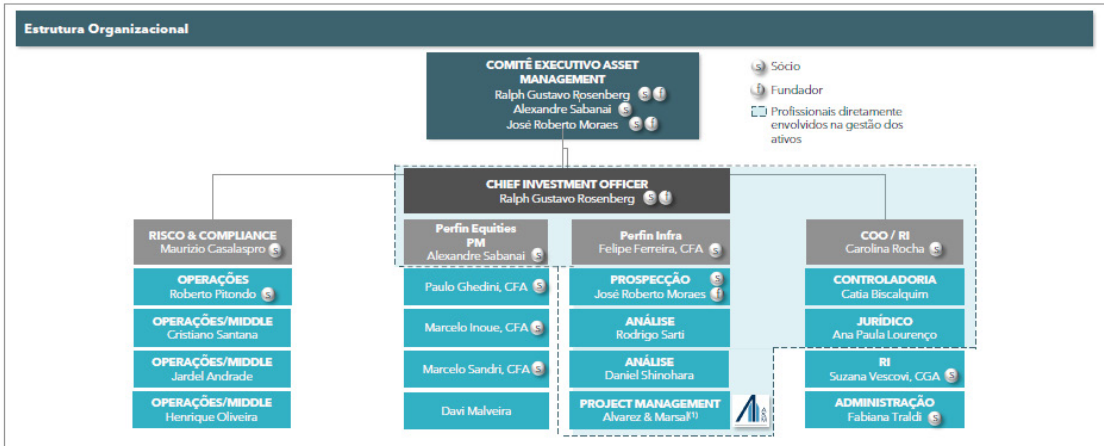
Estrutura Organizacional

COMITÊ EXECUTIVO ASSET MANAGEMENT
Ralph Gustavo Rosenberg S F
Alexandre Sabanai S
José Roberto Moraes S F

S Sócio
F Fundador
Profissionais diretamente envolvidos na gestão dos ativos

CHIEF INVESTMENT OFFICER
Ralph Gustavo Rosenberg S F

RISCO & COMPLIANCE
Maurizio Casalaspro S

OPERAÇÕES
Roberto Pitondo S

OPERAÇÕES/MIDDLE
Cristiano Santana

OPERAÇÕES/MIDDLE
Jardel Andrade

OPERAÇÕES/MIDDLE
Henrique Oliveira

Perfin Equities PM
Alexandre Sabanai S

Paulo Ghedini, CFA S

Marcelo Inoue, CFA S

Marcelo Sandri, CFA S

Davi Malveira

Perfin Infra
Felipe Ferreira, CFA S

PROSPECÇÃO S
José Roberto Moraes F

ANÁLISE
Rodrigo Sarti

ANÁLISE
Daniel Shinohara

PROJECT MANAGEMENT
Alvarez & Marsal$^{(1)}$

COO / RI
Carolina Rocha S

CONTROLADORIA
Catia Biscalquim

JURÍDICO
Ana Paula Lourenço

RI
Suzana Vescovi, CGA S

ADMINISTRAÇÃO
Fabiana Traldi S